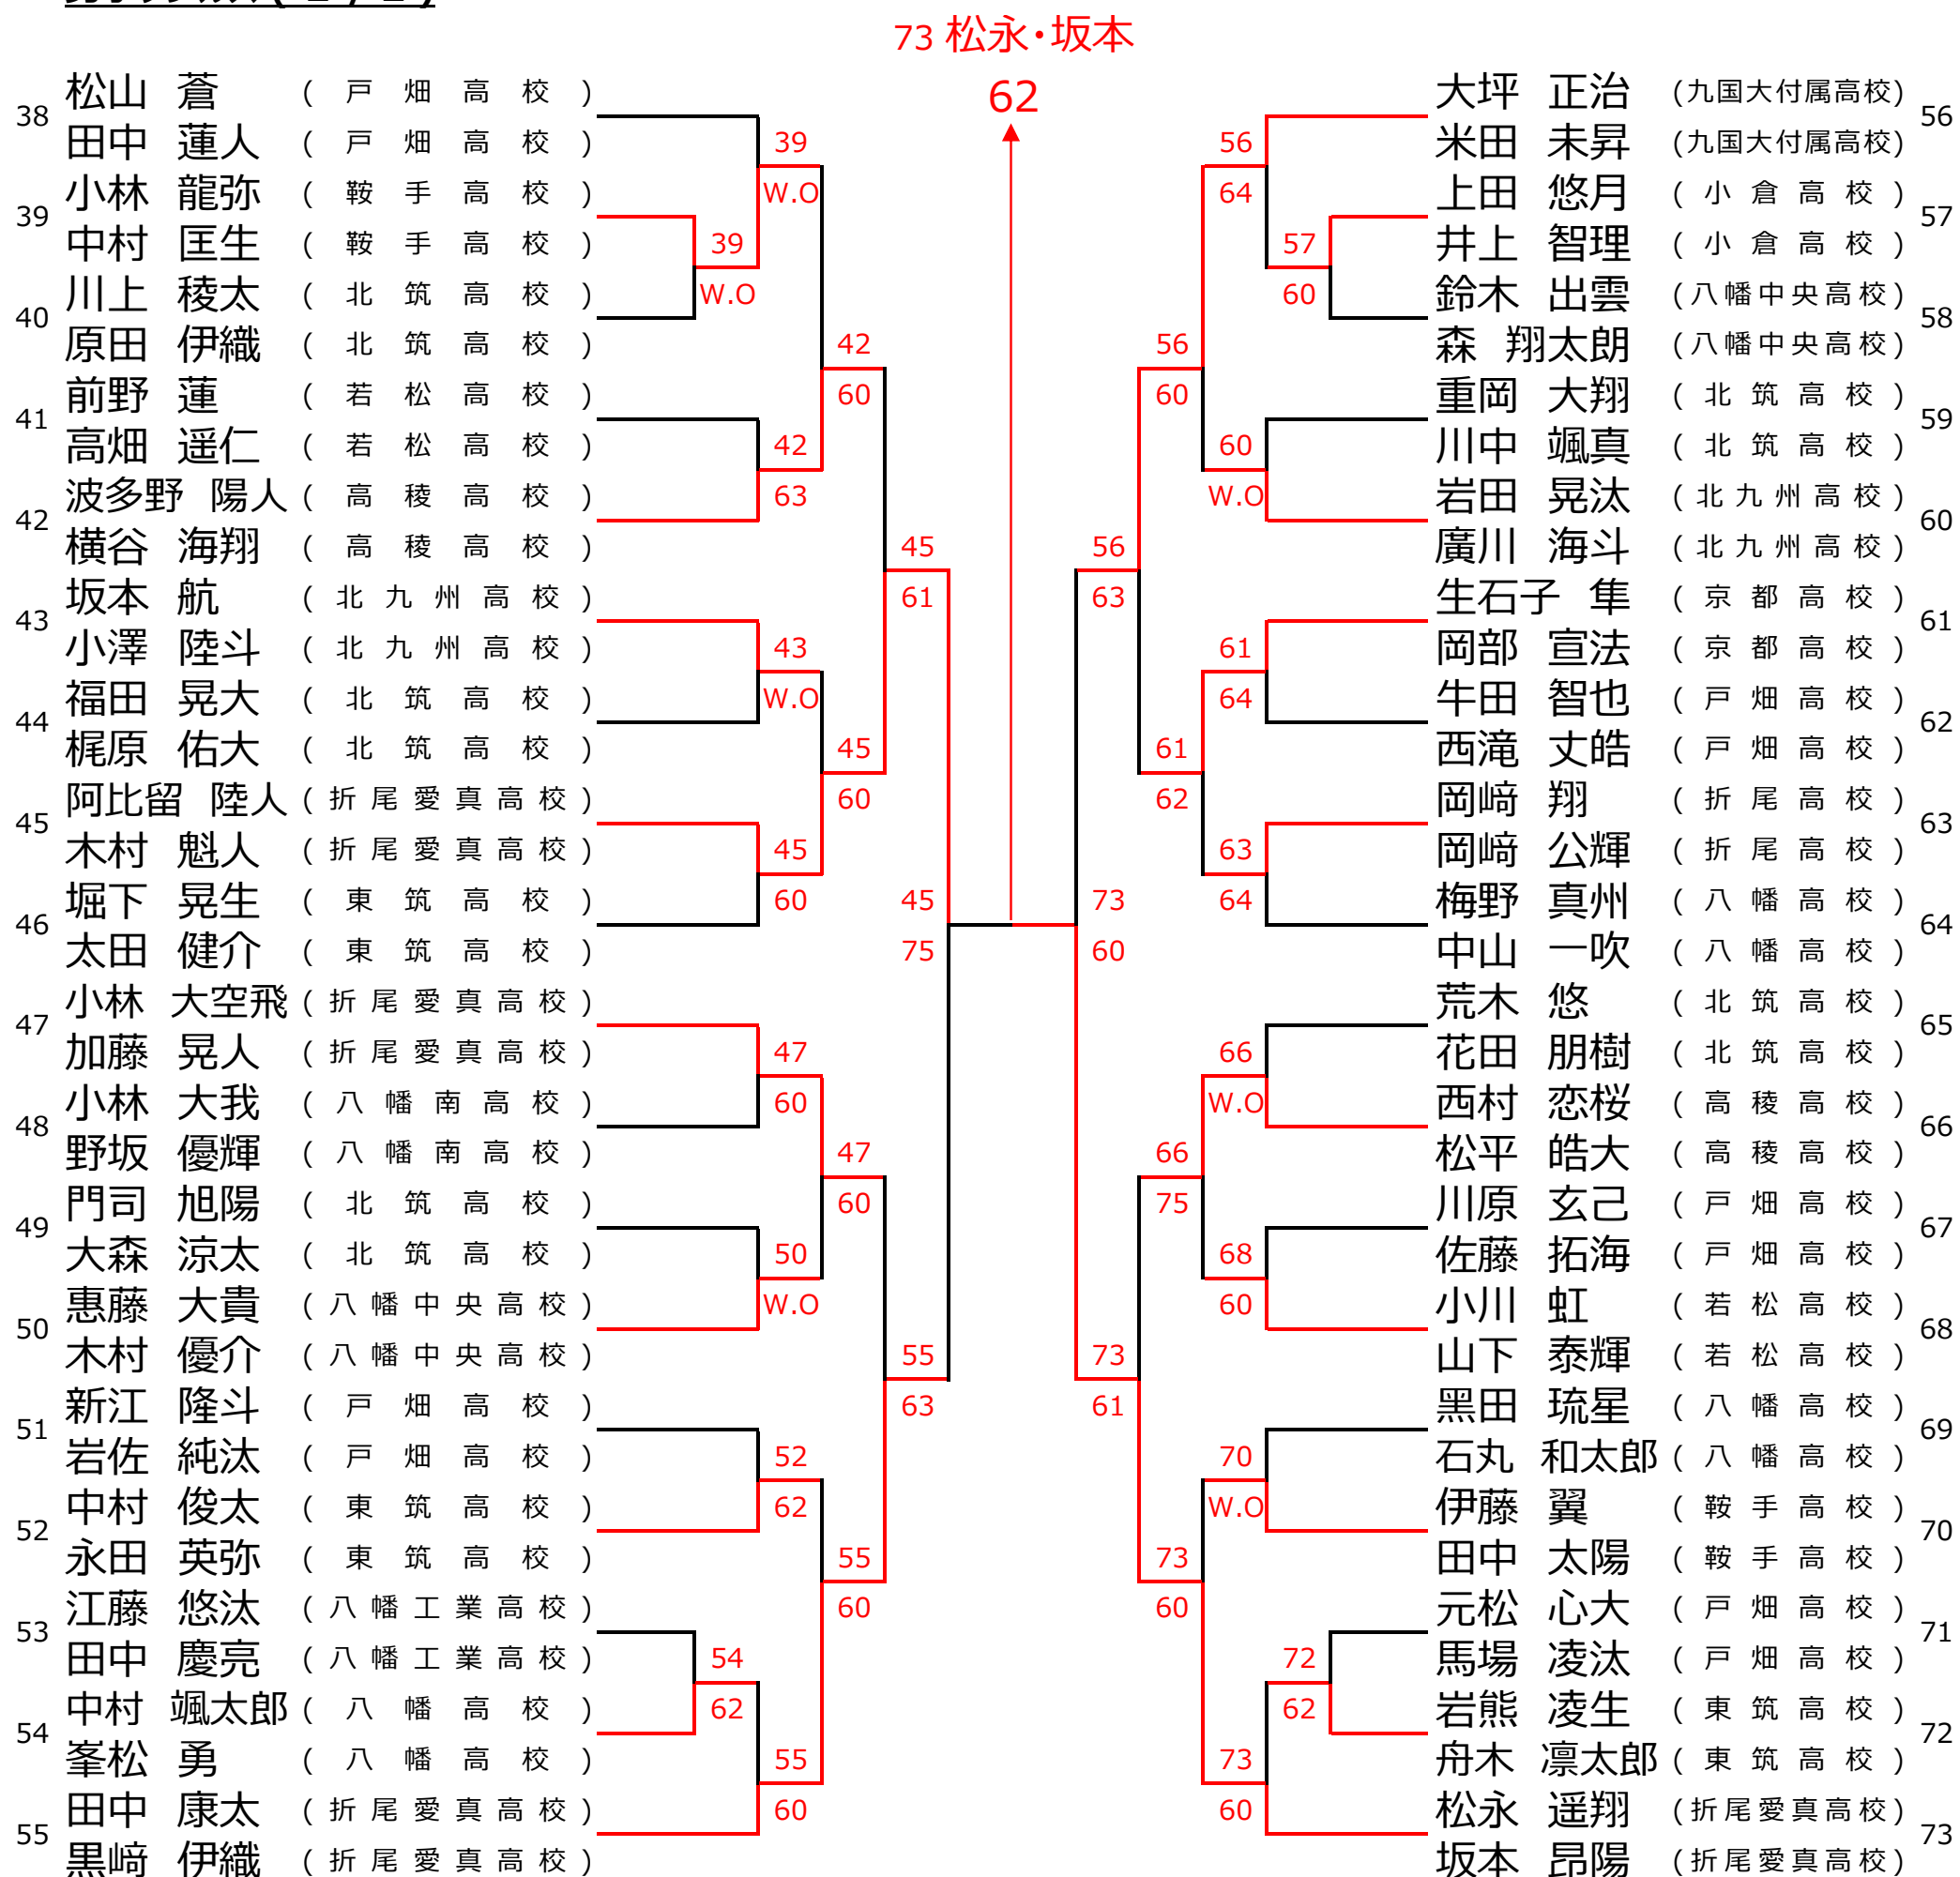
73 松永・坂本
62

38 松山 蒼 （戸畑高校）
田中 蓮人 （戸畑高校）
39 小林 龍弥 （鞍手高校）
中村 匡生 （鞍手高校）
40 川上 稜太 （北筑高校）
原田 伊織 （北筑高校）
41 前野 蓮 （若松高校）
高畑 遥仁 （若松高校）
42 波多野 陽人（高稜高校）
横谷 海翔 （高稜高校）
43 坂本 航 （北九州高校）
小澤 陸斗 （北九州高校）
44 福田 晃大 （北筑高校）
梶原 佑大 （北筑高校）
45 阿比留 陸人（折尾愛真高校）
木村 魁人 （折尾愛真高校）
46 堀下 晃生 （東筑高校）
太田 健介 （東筑高校）
47 小林 大空飛（折尾愛真高校）
加藤 晃人 （折尾愛真高校）
48 小林 大我 （八幡南高校）
野坂 優輝 （八幡南高校）
49 門司 旭陽 （北筑高校）
大森 涼太 （北筑高校）
50 恵藤 大貴 （八幡中央高校）
木村 優介 （八幡中央高校）
51 新江 隆斗 （戸畑高校）
岩佐 純汰 （戸畑高校）
52 中村 俊太 （東筑高校）
永田 英弥 （東筑高校）
53 江藤 悠汰 （八幡工業高校）
田中 慶亮 （八幡工業高校）
54 中村 颯太郎（八幡高校）
峯松 勇 （八幡高校）
55 田中 康太 （折尾愛真高校）
黒﨑 伊織 （折尾愛真高校）

39 W.O 39 W.O 42 60 42 63 45 61 43 W.O 45 60 45 60 45 75 47 60 47 60 50 W.O 55 63 52 62 55 60 54 62 55 60

大坪 正治 （九国大付属高校） 56
米田 未昇 （九国大付属高校）
上田 悠月 （小倉高校） 57
井上 智理 （小倉高校）
鈴木 出雲 （八幡中央高校） 58
森 翔太朗 （八幡中央高校）
重岡 大翔 （北筑高校） 59
川中 颯真 （北筑高校）
岩田 晃汰 （北九州高校） 60
廣川 海斗 （北九州高校）
生石子 隼 （京都高校） 61
岡部 宣法 （京都高校）
牛田 智也 （戸畑高校） 62
西滝 丈皓 （戸畑高校）
岡﨑 翔 （折尾高校） 63
岡﨑 公輝 （折尾高校）
梅野 真州 （八幡高校） 64
中山 一吹 （八幡高校）
荒木 悠 （北筑高校） 65
花田 朋樹 （北筑高校）
西村 恋桜 （高稜高校） 66
松平 皓大 （高稜高校）
川原 玄己 （戸畑高校） 67
佐藤 拓海 （戸畑高校）
小川 虹 （若松高校） 68
山下 泰輝 （若松高校）
黒田 琉星 （八幡高校） 69
石丸 和太郎（八幡高校）
伊藤 翼 （鞍手高校） 70
田中 太陽 （鞍手高校）
元松 心大 （戸畑高校） 71
馬場 凌汰 （戸畑高校）
岩熊 凌生 （東筑高校） 72
舟木 凛太郎（東筑高校）
松永 遥翔 （折尾愛真高校） 73
坂本 昂陽 （折尾愛真高校）

56 64 57 60 56 60 60 W.O 56 63 61 64 61 62 63 64 73 60 66 W.O 66 75 68 60 73 61 70 W.O 73 60 72 62 73 60